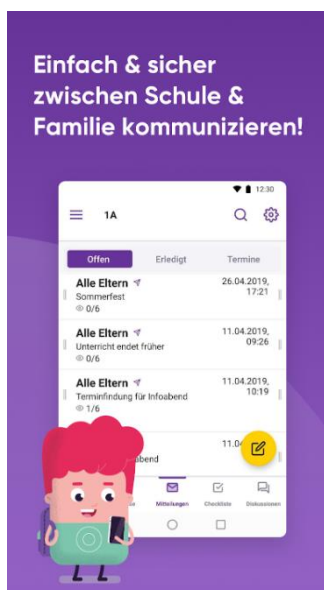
Einfach & sicher zwischen Schule & Familie kommunizieren!

12:30

1A

Offen
Erledigt
Termine

Alle Eltern
Sommerfest
0/6
26.04.2019, 17:21

Alle Eltern
Unterricht endet früher
0/6
11.04.2019, 09:26

Alle Eltern
Terminfindung für Infoabend
1/6
11.04.2019, 10:19

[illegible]abend
11.0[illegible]

Mitteilungen
Checkliste
Diskussionen